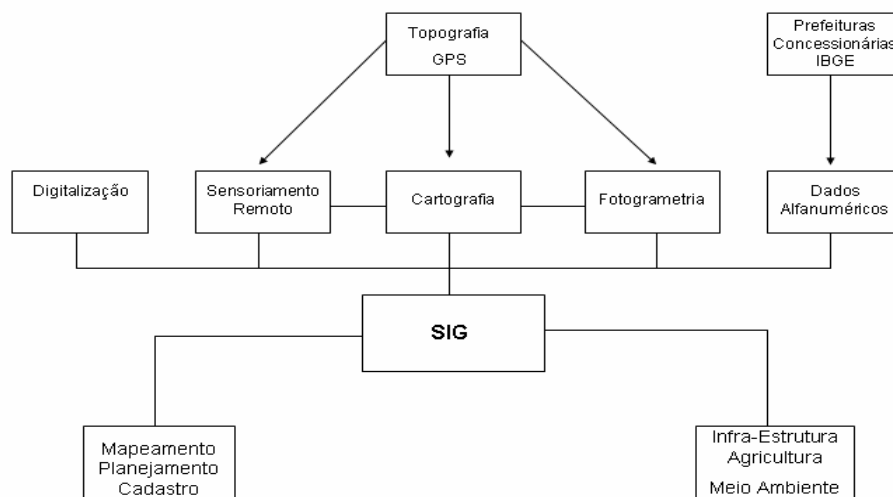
Topografia
GPS

Prefeituras
Concessionárias
IBGE

Digitalização

Sensoriamento
Remoto

Cartografia

Fotogrametria

Dados
Alfanuméricos

SIG

Mapeamento
Planejamento
Cadastro

Infra-Estrutura
Agricultura
Meio Ambiente